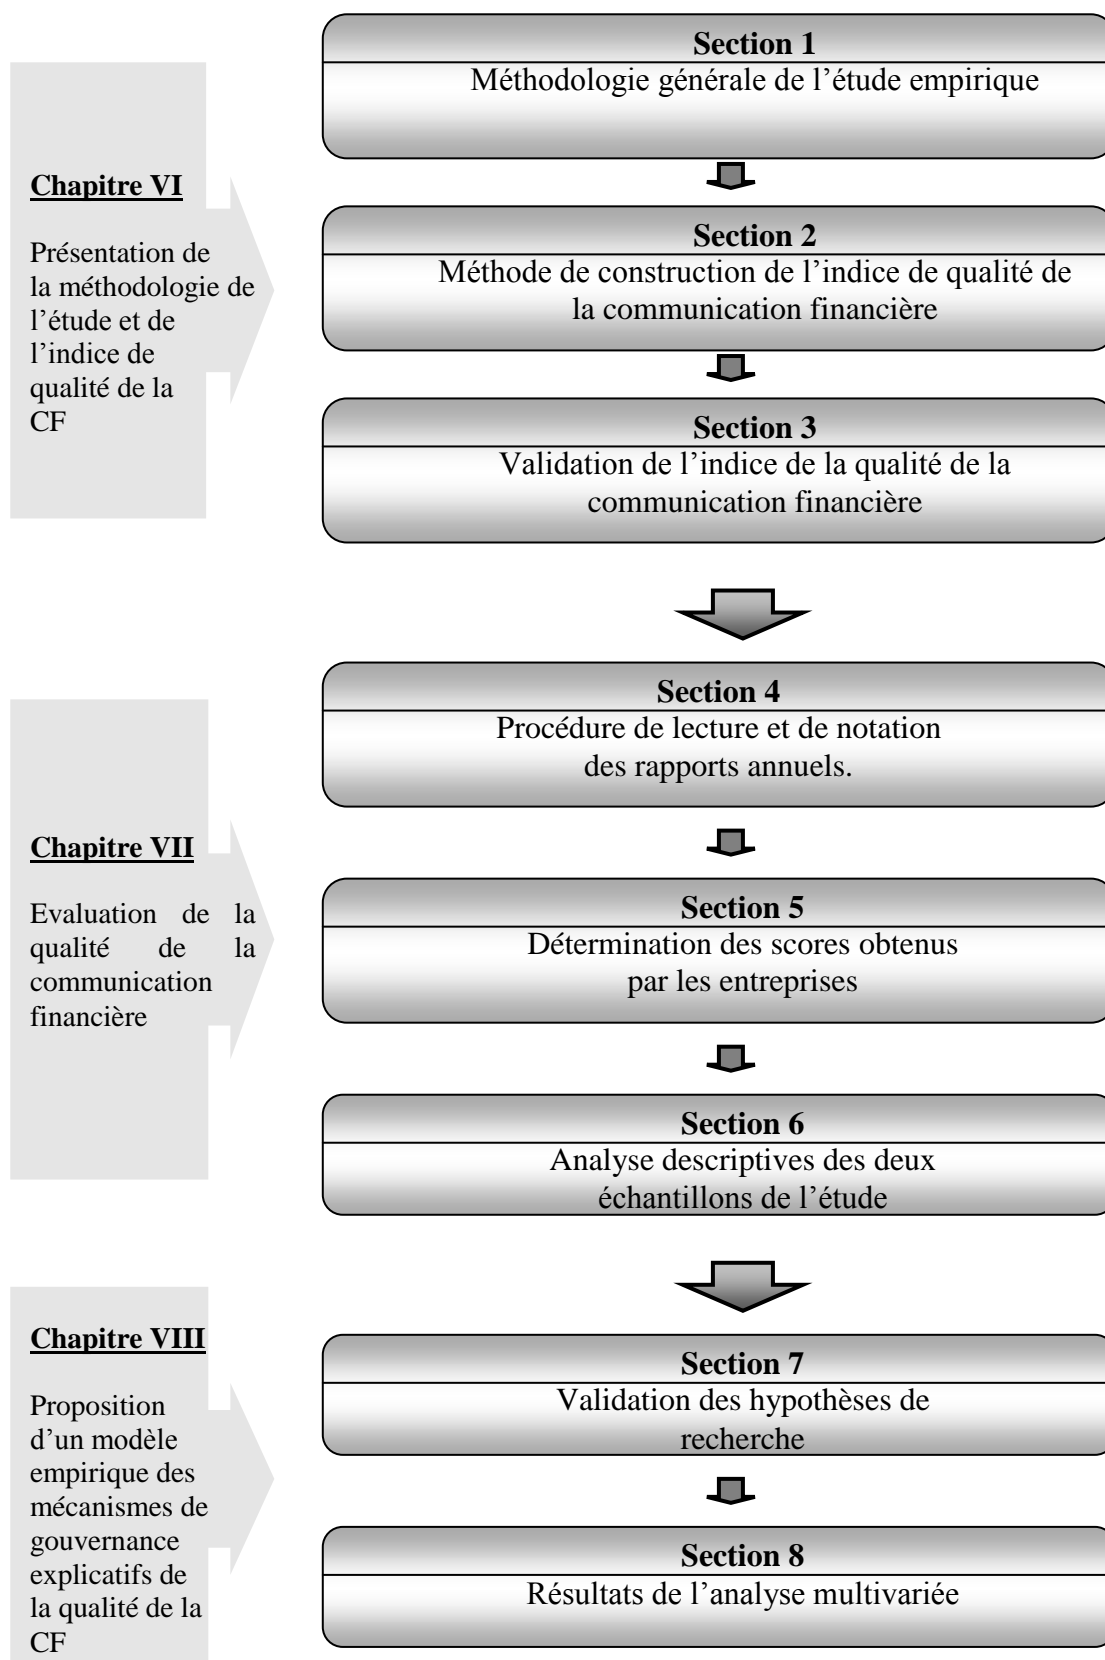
Chapitre VI

Présentation de la méthodologie de l'étude et de l'indice de qualité de la CF

Section 1
Méthodologie générale de l'étude empirique

Section 2
Méthode de construction de l'indice de qualité de la communication financière

Section 3
Validation de l'indice de la qualité de la communication financière

Chapitre VII

Evaluation de la qualité de la communication financière

Section 4
Procédure de lecture et de notation des rapports annuels.

Section 5
Détermination des scores obtenus par les entreprises

Section 6
Analyse descriptives des deux échantillons de l'étude

Chapitre VIII

Proposition d'un modèle empirique des mécanismes de gouvernance explicatifs de la qualité de la CF

Section 7
Validation des hypothèses de recherche

Section 8
Résultats de l'analyse multivariée